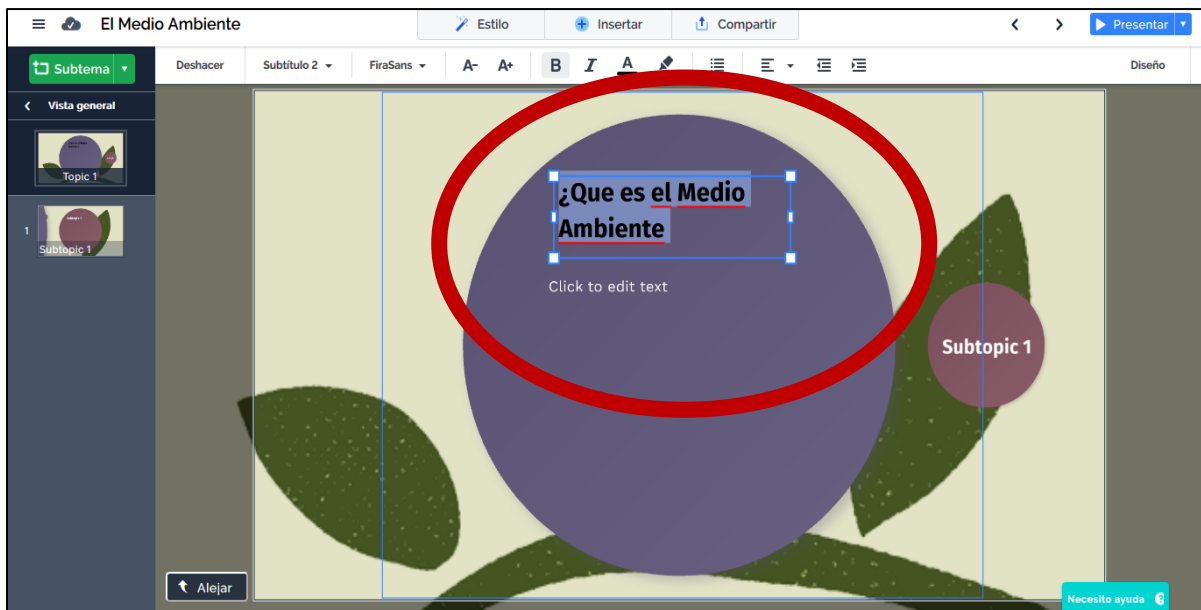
El Medio Ambiente

Estilo
Insertar
Compartir
Presentar

Subtema
Deshacer
Subtítulo 2
FiraSans
A-
A+
B
I
A
Diseño

Vista general
Topic 1
1
Subtopic 1

¿Que es el Medio Ambiente

Click to edit text

Subtopic 1

Alejar

Necesito ayuda